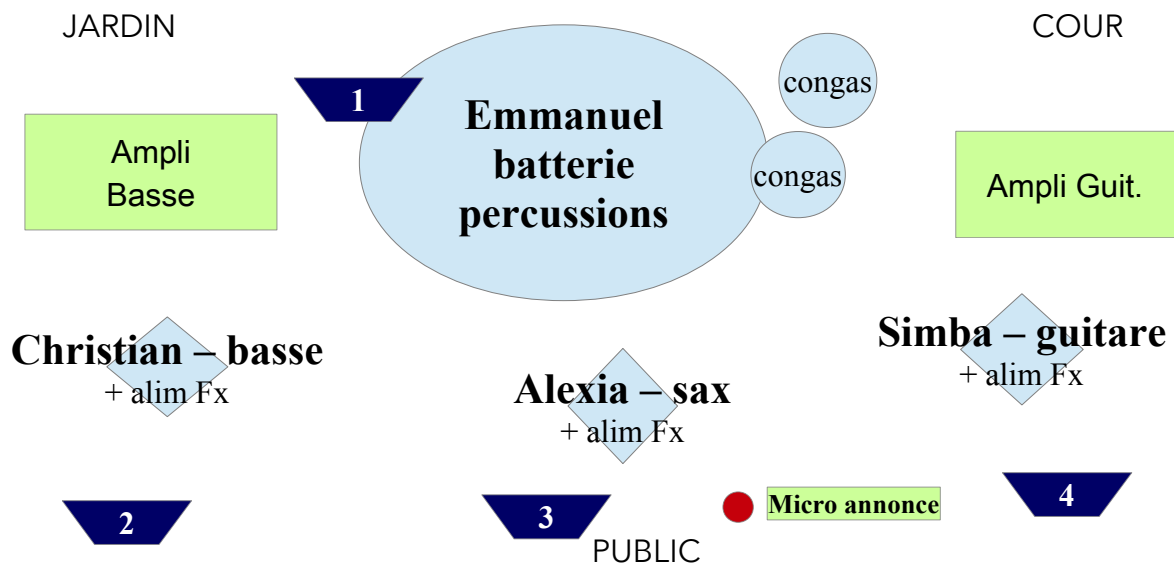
JARDIN

COUR

1

Emmanuel batterie percussions

congas

congas

Ampli Basse

Ampli Guit.

Christian – basse
+ alim Fx

Alexia – sax
+ alim Fx

Simba – guitare
+ alim Fx

2

3

Micro annonce

4

PUBLIC